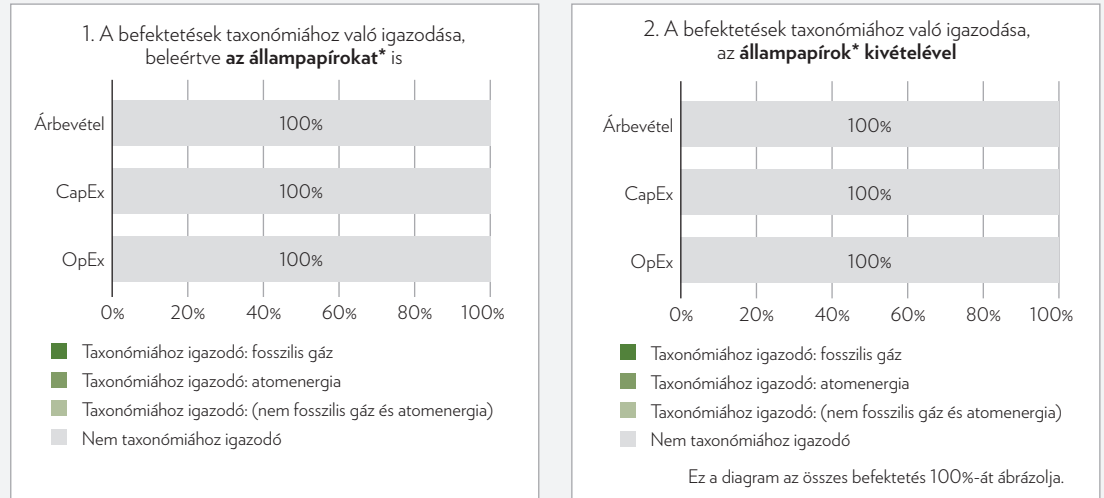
1. A befektetések taxonómiához való igazodása, beleértve **az állampapírokat*** is

Árbevétel 100%

CapEx 100%

OpEx 100%

0% 20% 40% 60% 80% 100%

Taxonómiához igazodó: fosszilis gáz
Taxonómiához igazodó: atomenergia
Taxonómiához igazodó: (nem fosszilis gáz és atomenergia)
Nem taxonómiához igazodó

2. A befektetések taxonómiához való igazodása, az **állampapírok* kivételével**

Árbevétel 100%

CapEx 100%

OpEx 100%

0% 20% 40% 60% 80% 100%

Taxonómiához igazodó: fosszilis gáz
Taxonómiához igazodó: atomenergia
Taxonómiához igazodó: (nem fosszilis gáz és atomenergia)
Nem taxonómiához igazodó

Ez a diagram az összes befektetés 100%-át ábrázolja.